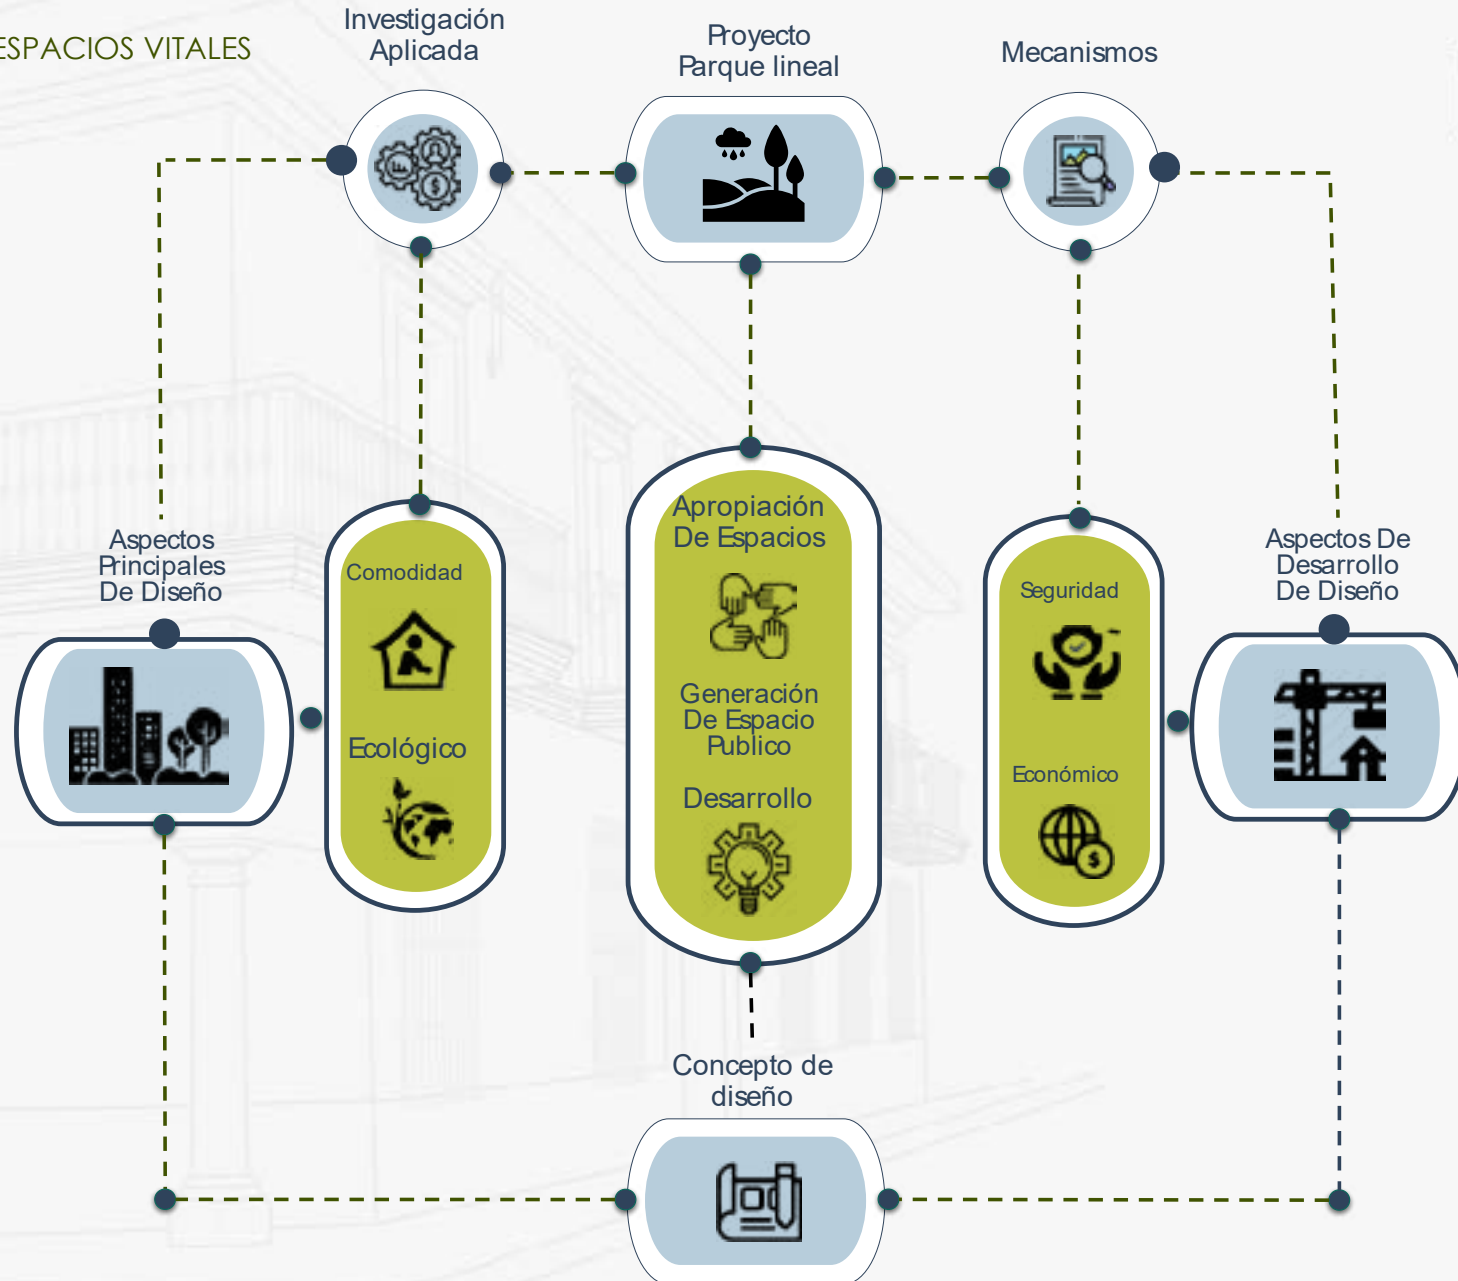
ESPACIOS VITALES

Investigación Aplicada

Proyecto Parque lineal

Mecanismos

Aspectos Principales De Diseño

Comodidad

Ecológico

Apropiación De Espacios

Generación De Espacio Publico

Desarrollo

Seguridad

Económico

Aspectos De Desarrollo De Diseño

Concepto de diseño